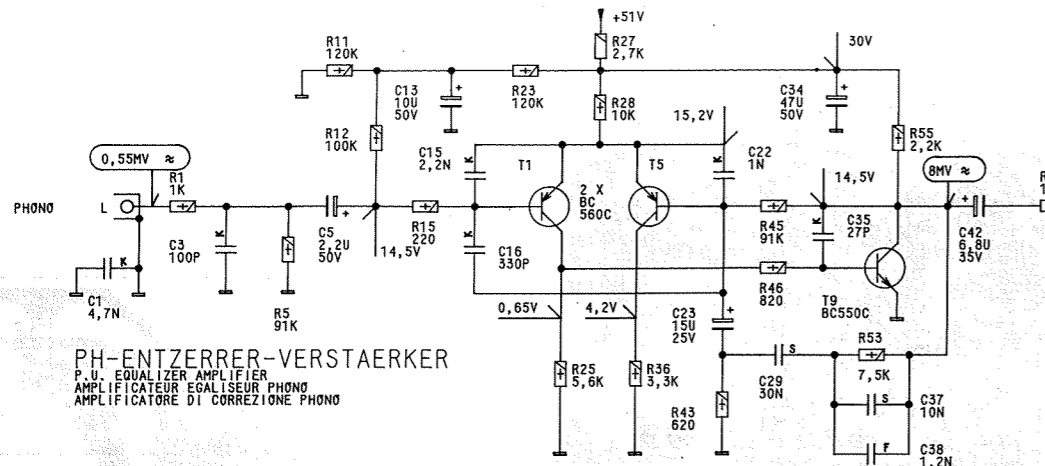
+51V

R27
2,7K

30V

R11
120K

R23
120K

C13
10U
50V

C34
47U
50V

R28
10K

15,2V

R12
100K

C15
2,2N

T1

T5

C22
1N

R55
2,2K

0,55MV ≈

8MV ≈

R1
1K

2 X
BC
560C

14,5V

PHONO

L

C5
2,2U
50V

R15
220

R45
91K

C35
27P

C42
6,8U
35V

C3
100P

14,5V

C16
330P

R46
820

C1
4,7N

R5
91K

0,65V

4,2V

T9
BC550C

C23
15U
25V

PH-ENTZERRER-VERSTAERKER
P.U. EQUALIZER AMPLIFIER
AMPLIFICATEUR EGALISEUR PHONO
AMPLIFICATORE DI CORREZIONE PHONO

R25
5,6K

R36
3,3K

S

R53
7,5K

C29
30N

S

C37
10N

R43
620

F

C38
1,2N